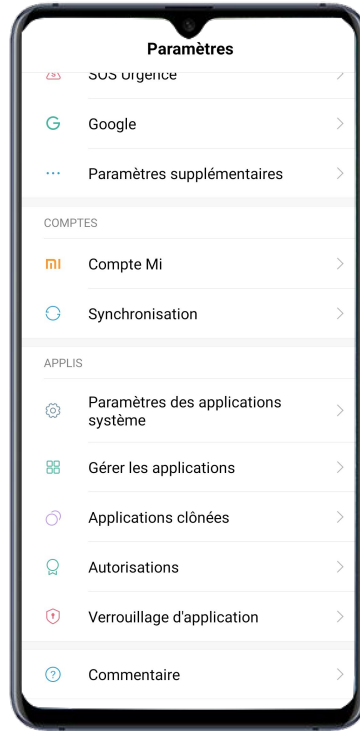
Paramètres

SOS urgence

Google

Paramètres supplémentaires

COMPTES

Compte Mi

Synchronisation

APPLIS

Paramètres des applications système

Gérer les applications

Applications clônées

Autorisations

Verrouillage d'application

Commentaire